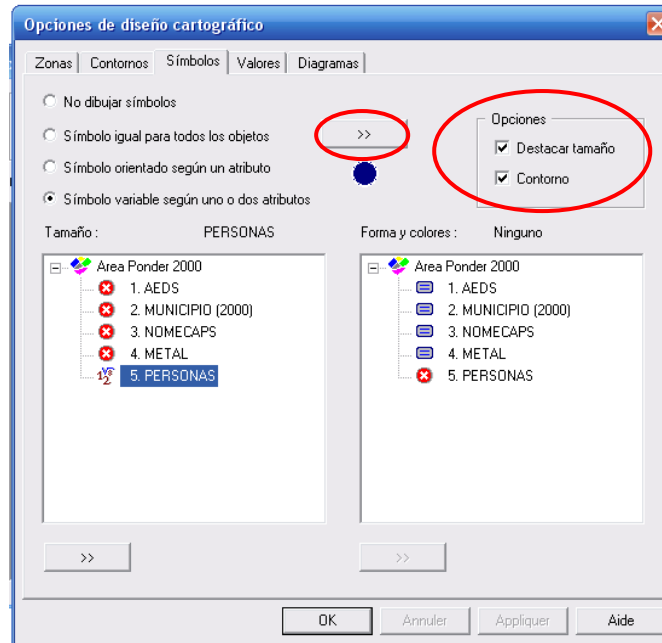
Opciones de diseño cartográfico

Zonas | Contornos | Símbolos | Valores | Diagramas

No dibujar símbolos
Símbolo igual para todos los objetos
Símbolo orientado según un atributo
Símbolo variable según uno o dos atributos

>>

Opciones
Destacar tamaño
Contorno

Tamaño : PERSONAS

Area Ponder 2000
1. AEDS
2. MUNICIPIO (2000)
3. NOMECAPS
4. METAL
5. PERSONAS

Forma y colores : Ninguno

Area Ponder 2000
1. AEDS
2. MUNICIPIO (2000)
3. NOMECAPS
4. METAL
5. PERSONAS

>>

>>

OK
Annuler
Appliquer
Aide